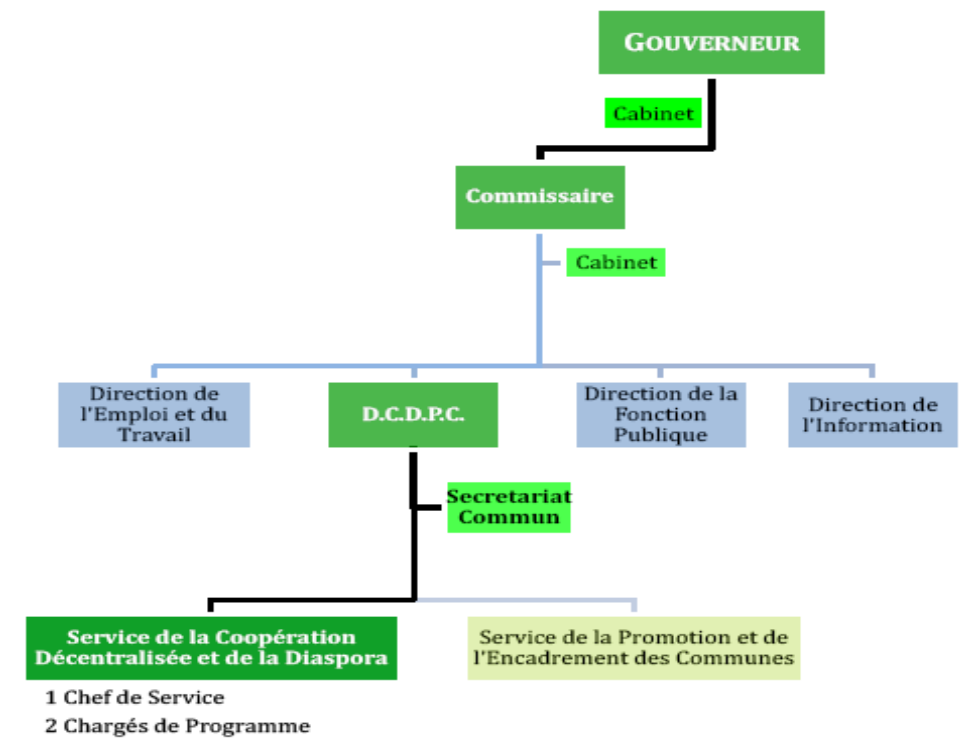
GOUVERNEUR

Cabinet

Commissaire

Cabinet

Direction de l'Emploi et du Travail

D.C.D.P.C.

Direction de la Fonction Publique

Direction de l'Information

Secretariat Commun

Service de la Coopération Décentralisée et de la Diaspora

1 Chef de Service
2 Chargés de Programme

Service de la Promotion et de l'Encadrement des Communes